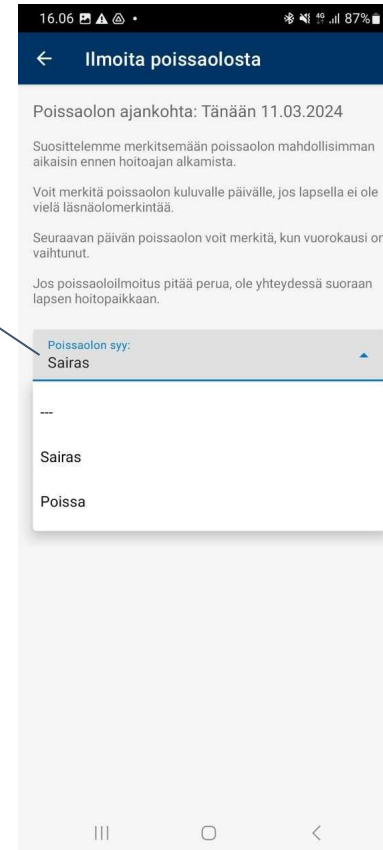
16.06 87%

←   Ilmoita poissaolosta

Poissaolon ajankohta: Tänään 11.03.2024

Suosittelemme merkitsemään poissaolon mahdollisimman aikaisin ennen hoitoajan alkamista.

Voit merkitä poissaolon kuluvalle päivälle, jos lapsella ei ole vielä läsnäolomerkintää.

Seuraavan päivän poissaolon voit merkitä, kun vuorokausi on vaihtunut.

Jos poissaoloilmoitus pitää perua, ole yhteydessä suoraan lapsen hoitopaikkaan.

Poissaolon syy:
Sairas

---

Sairas

Poissa